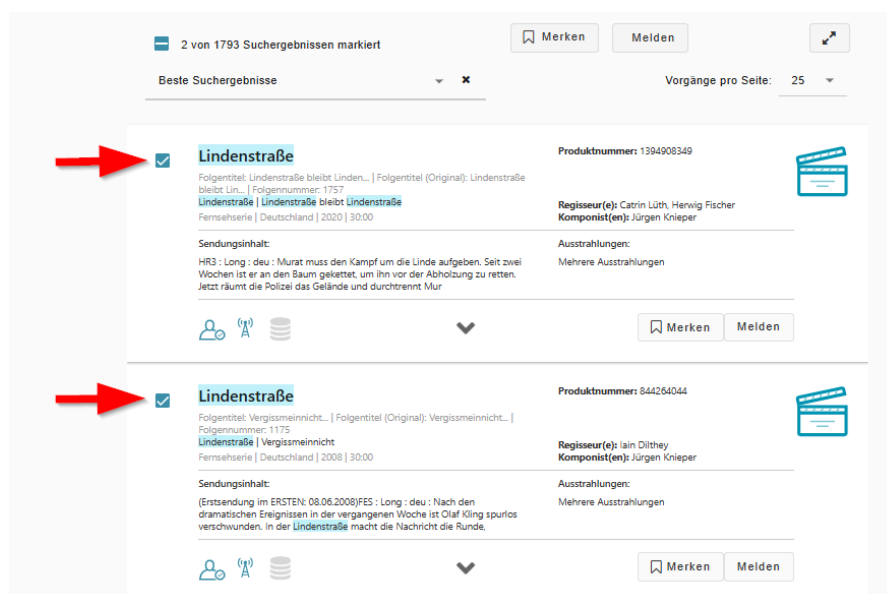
2 von 1793 Suchergebnissen markiert

Merken

Melden

Beste Suchergebnisse

Vorgänge pro Seite: 25

Lindenstraße

Folgentitel: Lindenstraße bleibt Linden... | Folgentitel (Original): Lindenstraße bleibt Lin... | Folgennummer: 1757

Lindenstraße | Lindenstraße bleibt Lindenstraße

Fernsehserie | Deutschland | 2020 | 30:00

Produktnummer: 1394908349

Regisseur(e): Catrin Lüth, Herwig Fischer
Komponist(en): Jürgen Knieper

Sendungsinhalt:

HR3 : Long : deu : Murat muss den Kampf um die Linde aufgeben. Seit zwei Wochen ist er an den Baum gekettet, um ihn vor der Abholzung zu retten. Jetzt räumt die Polizei das Gelände und durchtrennt Mur

Ausstrahlungen:

Mehrere Ausstrahlungen

Merken

Melden

Lindenstraße

Folgentitel: Vergissmeinnicht... | Folgentitel (Original): Vergissmeinnicht... | Folgennummer: 1175

Lindenstraße | Vergissmeinnicht

Fernsehserie | Deutschland | 2008 | 30:00

Produktnummer: 844264044

Regisseur(e): Iain Dilthey
Komponist(en): Jürgen Knieper

Sendungsinhalt:

(Erstsendung im ERSTEN: 08.06.2008)FES : Long : deu : Nach den dramatischen Ereignissen in der vergangenen Woche ist Olaf Kling spurlos verschwunden. In der Lindenstraße macht die Nachricht die Runde,

Ausstrahlungen:

Mehrere Ausstrahlungen

Merken

Melden